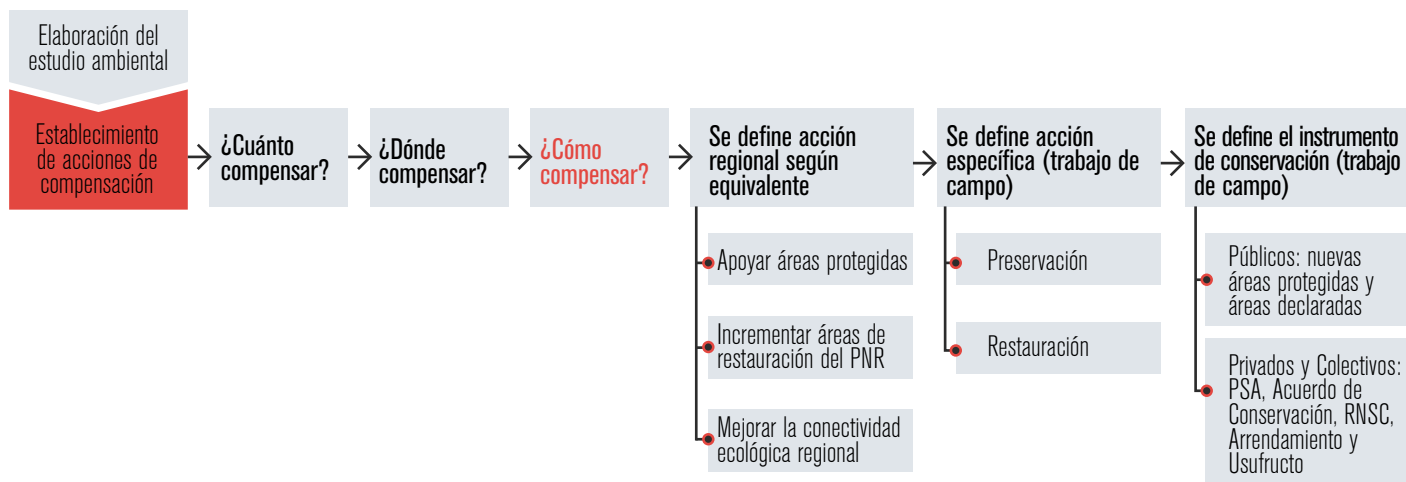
Elaboración del estudio ambiental

Establecimiento de acciones de compensación

¿Cuánto compensar?

¿Dónde compensar?

¿Cómo compensar?

Se define acción regional según equivalente

Apoyar áreas protegidas

Incrementar áreas de restauración del PNR

Mejorar la conectividad ecológica regional

Se define acción específica (trabajo de campo)

Preservación

Restauración

Se define el instrumento de conservación (trabajo de campo)

Públicos: nuevas áreas protegidas y áreas declaradas

Privados y Colectivos: PSA, Acuerdo de Conservación, RNSC, Arrendamiento y Usufructo